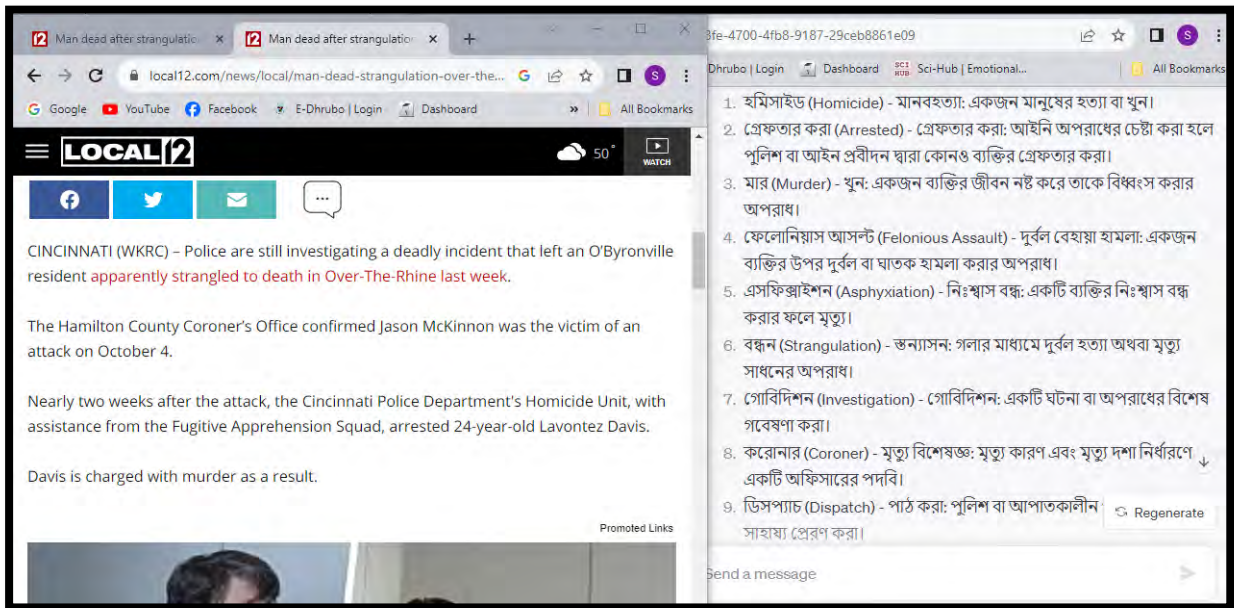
Man dead after strangulatio ×
Man dead after strangulatio ×
+
local12.com/news/local/man-dead-strangulation-over-the...
Google YouTube Facebook E-Dhrubo | Login Dashboard » All Bookmarks
LOCAL 12
50°
WATCH

CINCINNATI (WKRC) – Police are still investigating a deadly incident that left an O'Byronville resident apparently strangled to death in Over-The-Rhine last week.

The Hamilton County Coroner's Office confirmed Jason McKinnon was the victim of an attack on October 4.

Nearly two weeks after the attack, the Cincinnati Police Department's Homicide Unit, with assistance from the Fugitive Apprehension Squad, arrested 24-year-old Lavontez Davis.

Davis is charged with murder as a result.

Promoted Links

3fe-4700-4fb8-9187-29ceb8861e09
Dhrubo | Login Dashboard Sci-Hub | Emotional... All Bookmarks

1. হমিসাইড (Homicide) - মানবহত্যা: একজন মানুষের হত্যা বা খুন।
2. গ্রেফতার করা (Arrested) - গ্রেফতার করা: আইনি অপরাধের চেষ্টা করা হলে পুলিশ বা আইন প্রবীদন দ্বারা কোনও ব্যক্তির গ্রেফতার করা।
3. মার (Murder) - খুন: একজন ব্যক্তির জীবন নষ্ট করে তাকে বিধ্বংস করার অপরাধ।
4. ফেলোনিয়াস আসল্ট (Felonious Assault) - দুর্বল বেহায়া হামলা: একজন ব্যক্তির উপর দুর্বল বা ঘাতক হামলা করার অপরাধ।
5. এসফিক্সাইশন (Asphyxiation) - নিঃশ্বাস বন্ধ: একটি ব্যক্তির নিঃশ্বাস বন্ধ করার ফলে মৃত্যু।
6. বন্ধন (Strangulation) - স্তন্যাসন: গলার মাধ্যমে দুর্বল হত্যা অথবা মৃত্যু সাধনের অপরাধ।
7. গোবিদিশন (Investigation) - গোবিদিশন: একটি ঘটনা বা অপরাধের বিশেষ গবেষণা করা।
8. করোনার (Coroner) - মৃত্যু বিশেষজ্ঞ: মৃত্যু কারণ এবং মৃত্যু দশা নির্ধারণে একটি অফিসারের পদবি।
9. ডিসপ্যাচ (Dispatch) - পাঠ করা: পুলিশ বা আপাতকালীন সাহায্য প্রেরণ করা।
Regenerate
Send a message